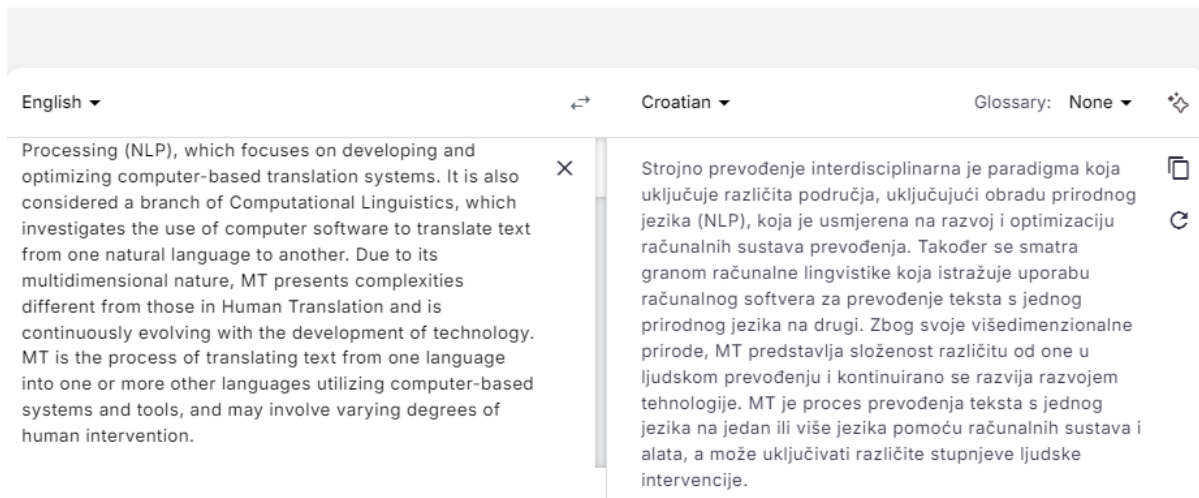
English ▾

Croatian ▾

Glossary: None ▾

Processing (NLP), which focuses on developing and optimizing computer-based translation systems. It is also considered a branch of Computational Linguistics, which investigates the use of computer software to translate text from one natural language to another. Due to its multidimensional nature, MT presents complexities different from those in Human Translation and is continuously evolving with the development of technology. MT is the process of translating text from one language into one or more other languages utilizing computer-based systems and tools, and may involve varying degrees of human intervention.

×

Strojno prevođenje interdisciplinarna je paradigma koja uključuje različita područja, uključujući obradu prirodnog jezika (NLP), koja je usmjerena na razvoj i optimizaciju računalnih sustava prevođenja. Također se smatra granom računalne lingvistike koja istražuje uporabu računalnog softvera za prevođenje teksta s jednog prirodnog jezika na drugi. Zbog svoje višedimenzionalne prirode, MT predstavlja složenost različitu od one u ljudskom prevođenju i kontinuirano se razvija razvojem tehnologije. MT je proces prevođenja teksta s jednog jezika na jedan ili više jezika pomoću računalnih sustava i alata, a može uključivati različite stupnjeve ljudske intervencije.